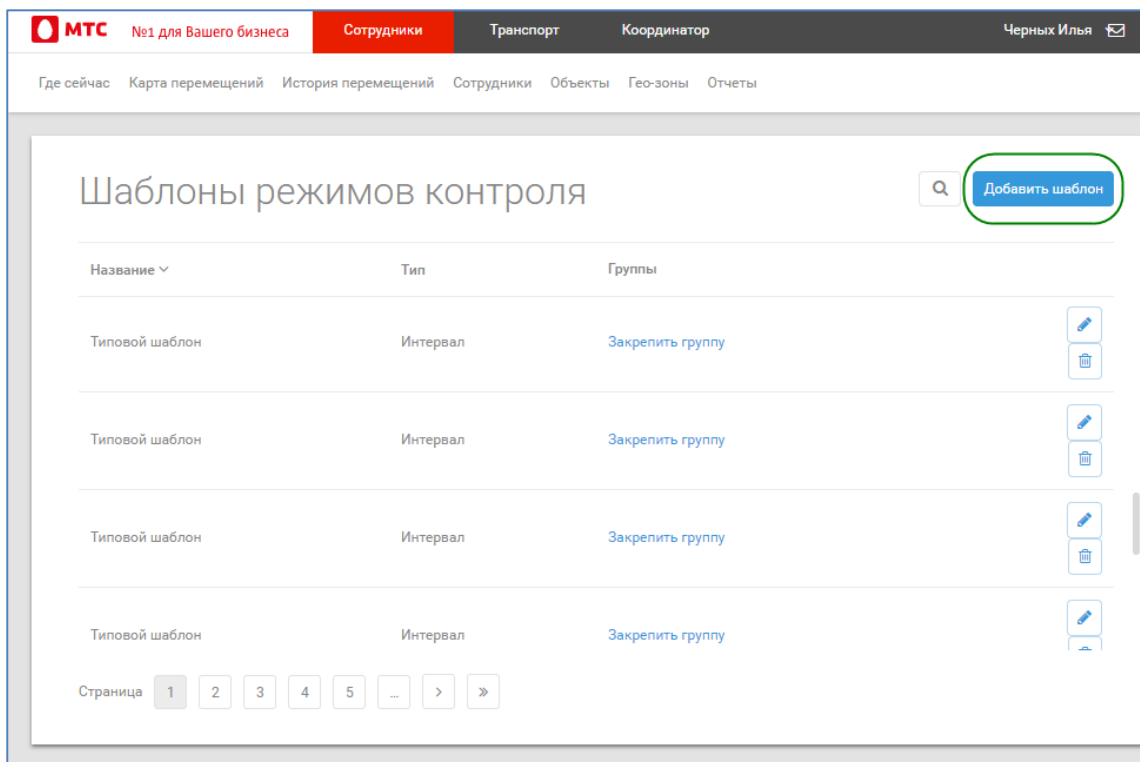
МТС №1 для Вашего бизнеса Сотрудники Транспорт Координатор Черных Илья

Где сейчас Карта перемещений История перемещений Сотрудники Объекты Гео-зоны Отчеты

Шаблоны режимов контроля

Добавить шаблон

| Название | Тип | Группы |
|---|---|---|
| Типовой шаблон | Интервал | Закрепить группу |
| Типовой шаблон | Интервал | Закрепить группу |
| Типовой шаблон | Интервал | Закрепить группу |
| Типовой шаблон | Интервал | Закрепить группу |

Страница 1 2 3 4 5 ... › »